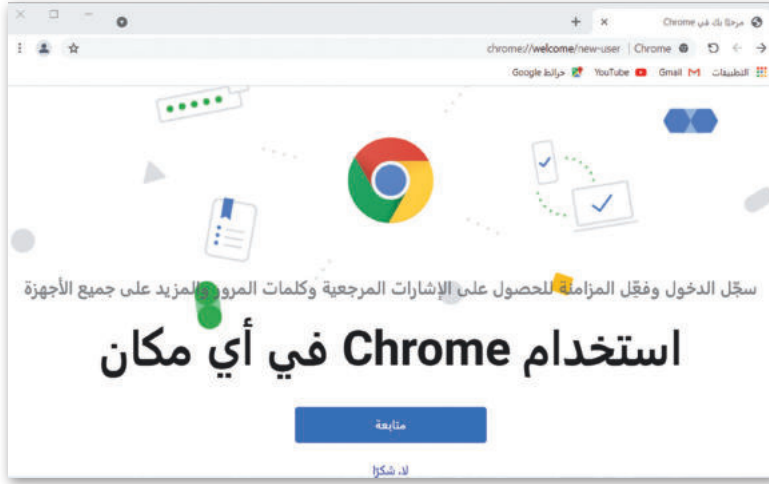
مرحبًا بك في Chrome

chrome://welcome/new-user | Chrome

التطبيقات Gmail YouTube خرائط Google

سجّل الدخول وفعّل المزامنة للحصول على الإشارات المرجعية وكلمات المرور والمزيد على جميع الأجهزة

استخدام Chrome في أي مكان

متابعة

لا، شكرًا